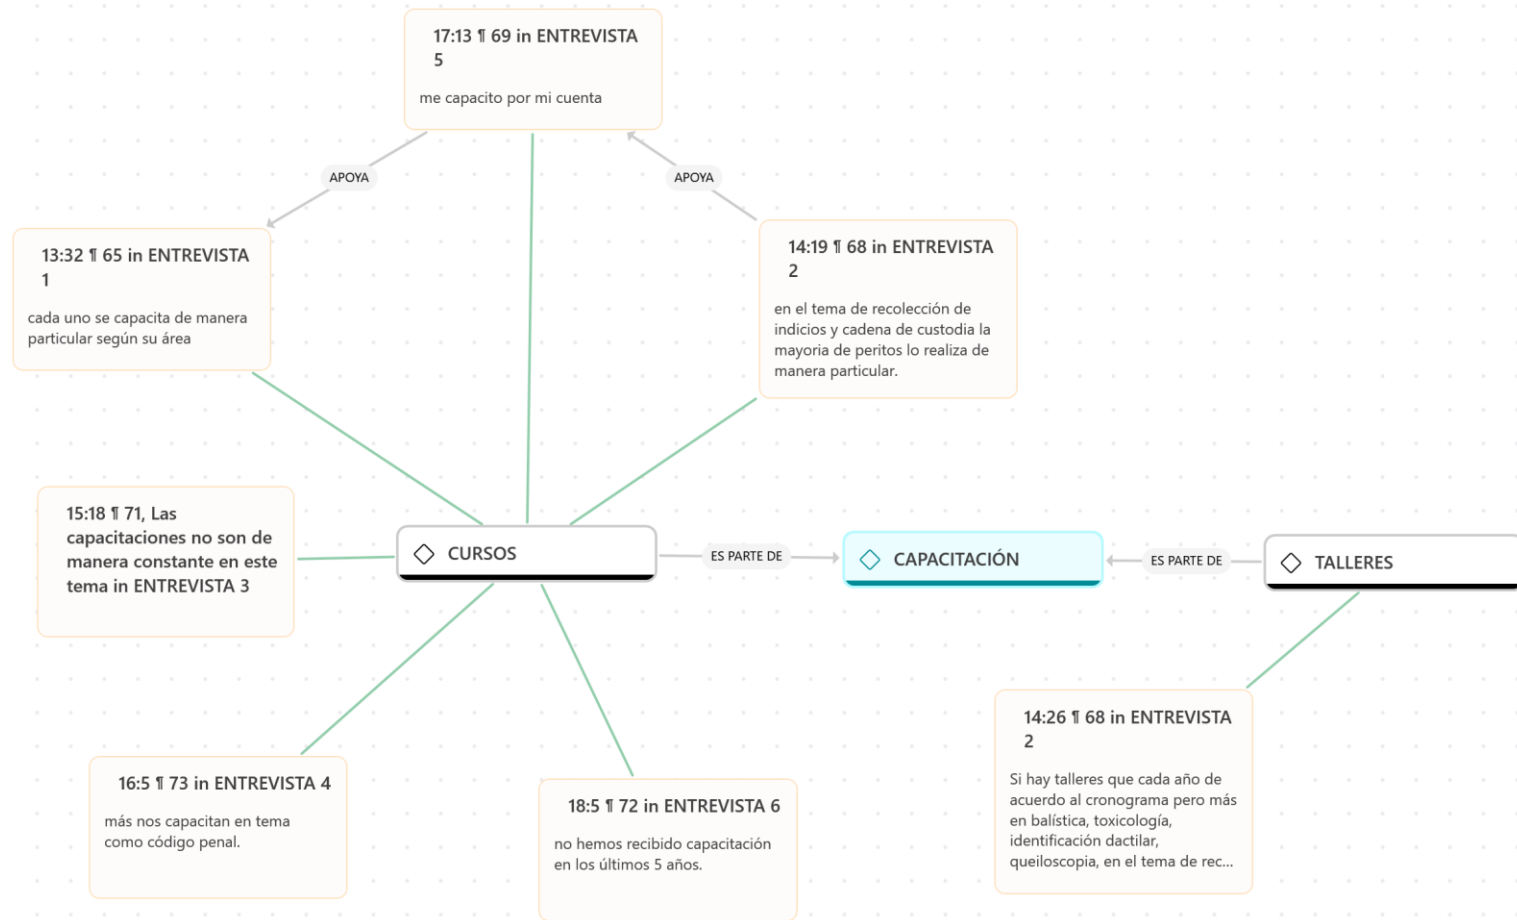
17:13 ¶ 69 in ENTREVISTA 5

me capacito por mi cuenta

APOYA

APOYA

13:32 ¶ 65 in ENTREVISTA 1

cada uno se capacita de manera particular según su área

14:19 ¶ 68 in ENTREVISTA 2

en el tema de recolección de indicios y cadena de custodia la mayoria de peritos lo realiza de manera particular.

15:18 ¶ 71, Las capacitaciones no son de manera constante en este tema in ENTREVISTA 3

CURSOS

ES PARTE DE

CAPACITACIÓN

ES PARTE DE

TALLERES

16:5 ¶ 73 in ENTREVISTA 4

más nos capacitan en tema como código penal.

18:5 ¶ 72 in ENTREVISTA 6

no hemos recibido capacitación en los últimos 5 años.

14:26 ¶ 68 in ENTREVISTA 2

Si hay talleres que cada año de acuerdo al cronograma pero más en balística, toxicología, identificación dactilar, queiloscopia, en el tema de rec...